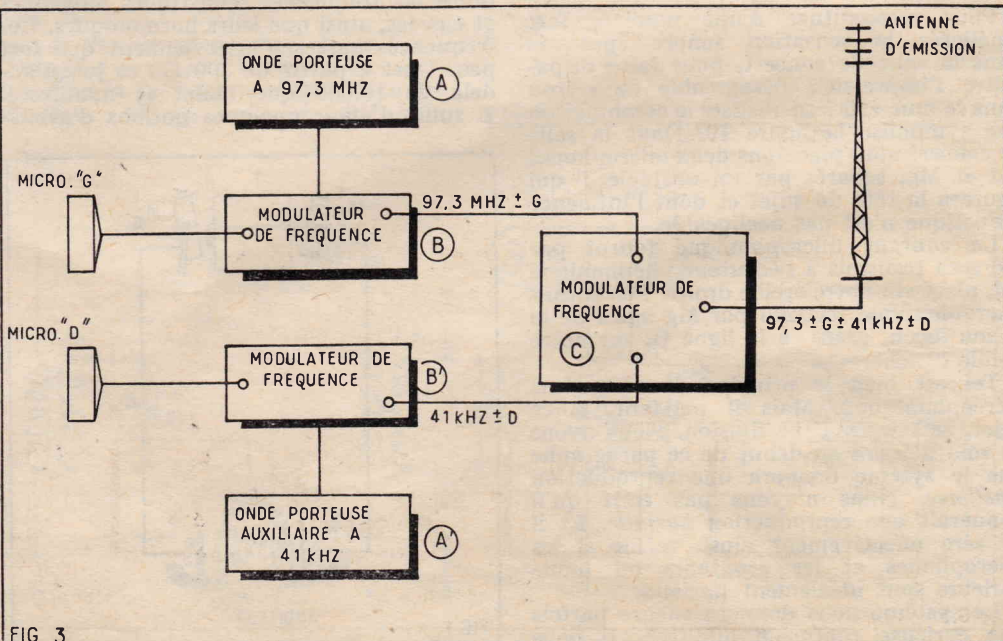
ONDE PORTEUSE A 97,3 MHZ

A

ANTENNE D'EMISSION

MICRO "G"

MODULATEUR DE FREQUENCE

B

97,3 MHZ $\pm$ G

MODULATEUR DE FREQUENCE

C

97,3 $\pm$ G $\pm$ 41 kHZ $\pm$ D

MICRO "D"

MODULATEUR DE FREQUENCE

B'

41 kHZ $\pm$ D

ONDE PORTEUSE AUXILIAIRE A 41 kHZ

A'

FIG 3